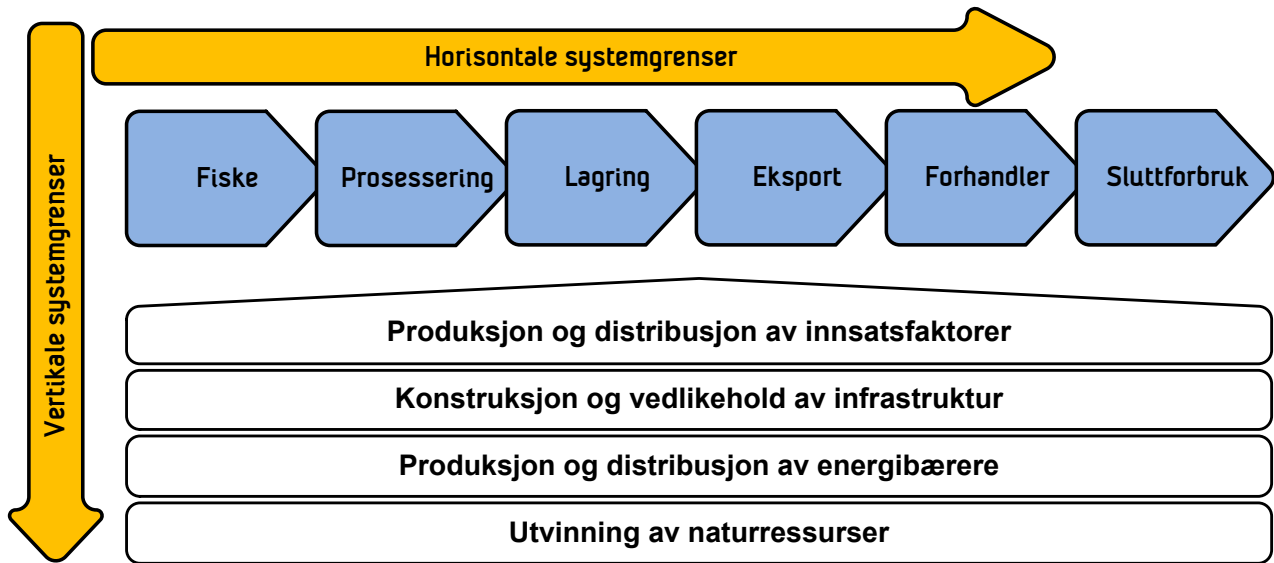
Horisontale systemgrenser

Vertikale systemgrenser

Fiske

Prosessering

Lagring

Eksport

Forhandler

Sluttforbruk

Produksjon og distribusjon av innsatsfaktorer

Konstruksjon og vedlikehold av infrastruktur

Produksjon og distribusjon av energibærere

Utvinning av naturressurser